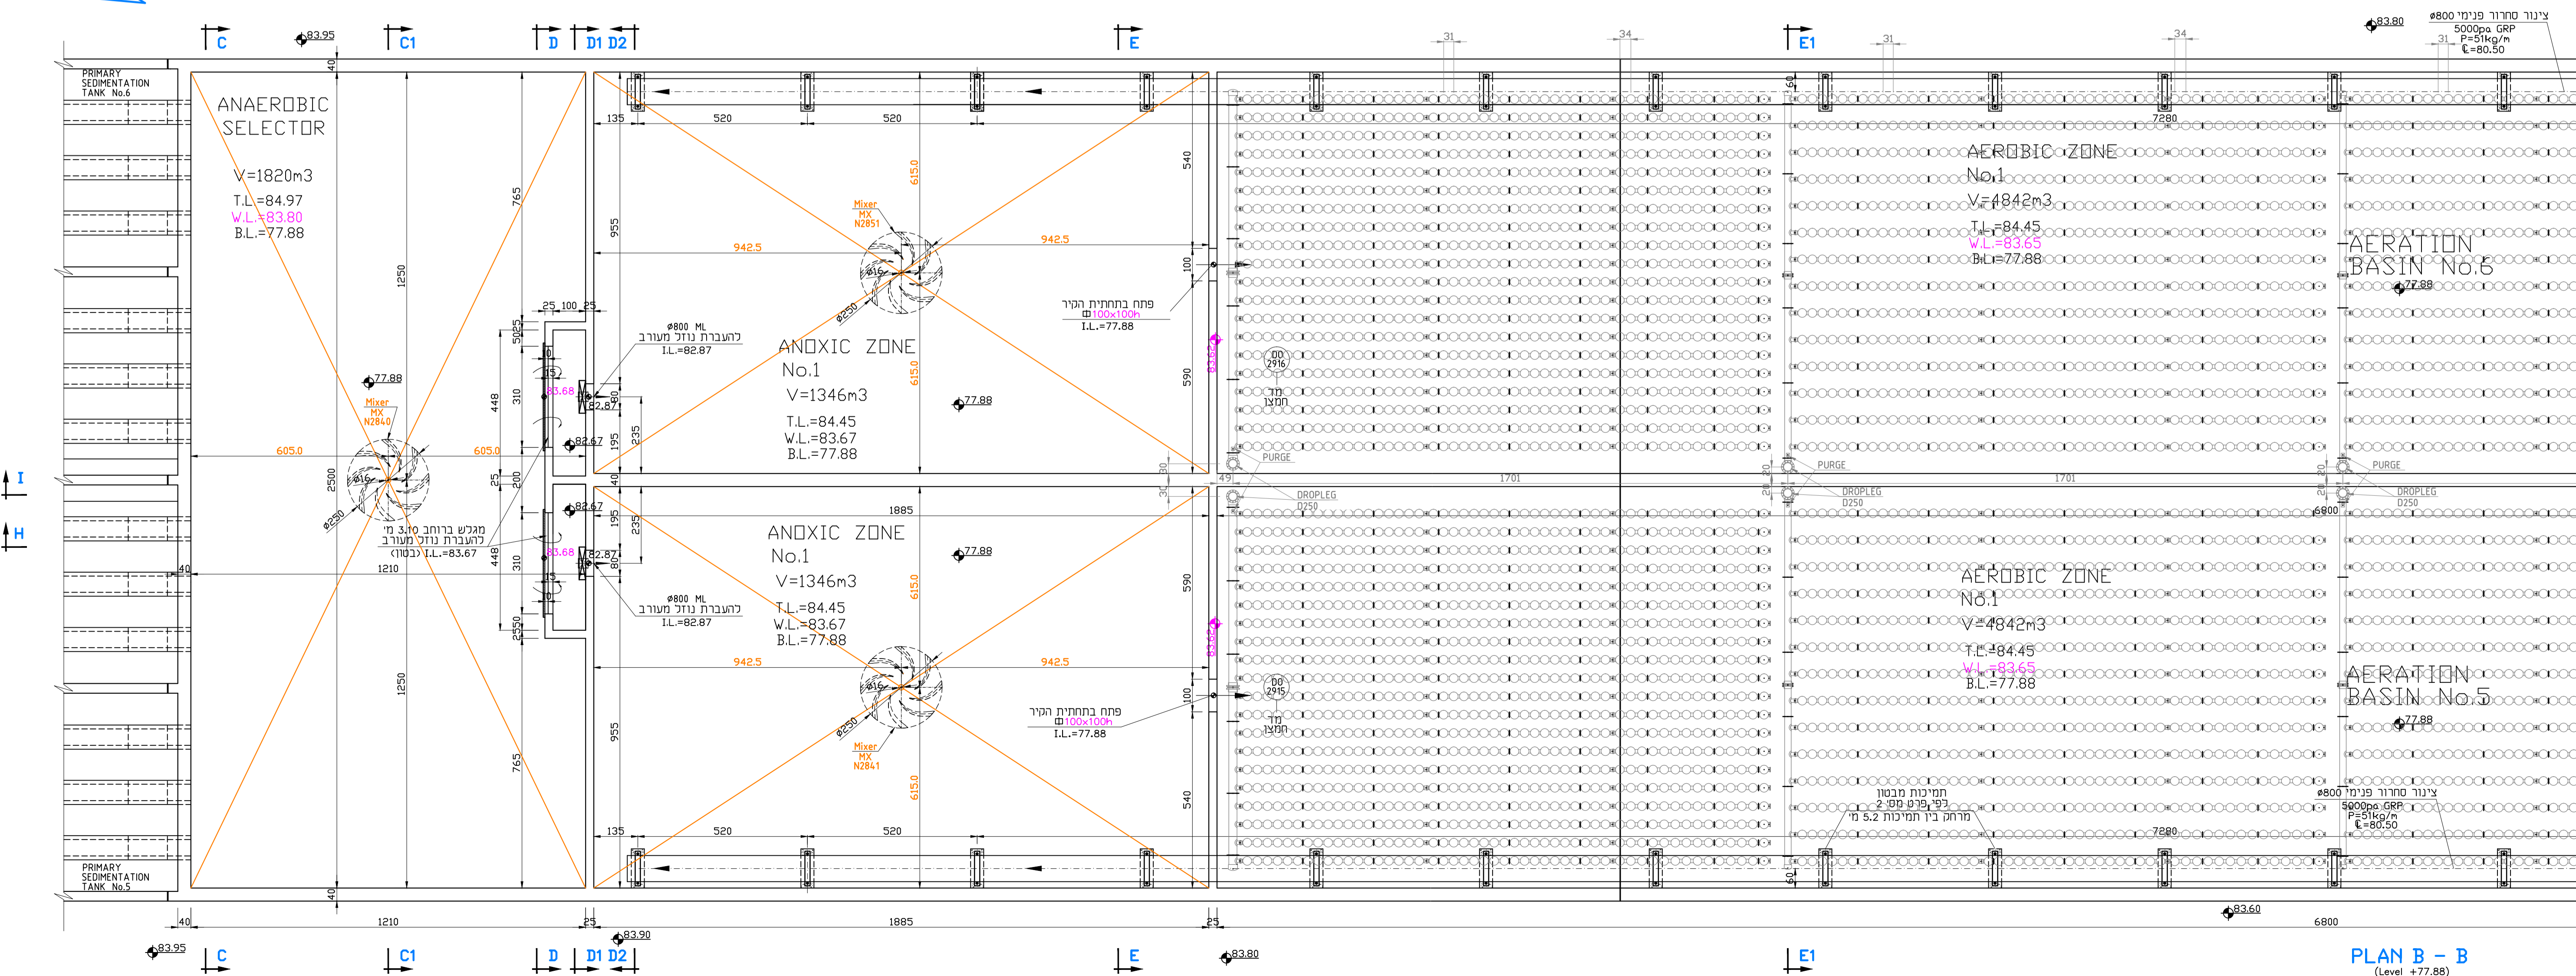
C 83.95 C1 D D1 D2 E E1 83.80
צינור סחרור פנימי ø800
5000pa GRP
P=51kg/m
℄=80.50

PRIMARY SEDIMENTATION TANK No.6

ANAEROBIC SELECTOR
V=1820m3
T.L.=84.97
W.L.=83.80
B.L.=77.88

Mixer MX N2840
77.88
605.0 605.0
ø16 ø250
2500 1250 765 40 1210
מגלש ברוחב 3.10 מ' להעברת נוזל מעורב (בטון) I.L.=83.67

25 100 25
ø800 ML להעברת נוזל מעורב I.L.=82.87
83.68 82.87 82.67
5025 448 310 195 235 40 15 80

ANOXIC ZONE No.1
V=1346m3
T.L.=84.45
W.L.=83.67
B.L.=77.88

Mixer MX N2851
942.5 942.5 615.0 955 135 520 520 540 590 100
פתח בתחתית הקיר 100x100h I.L.=77.88
77.88

ANOXIC ZONE No.1
V=1346m3
T.L.=84.45
W.L.=83.67
B.L.=77.88
1885
ø800 ML להעברת נוזל מעורב I.L.=82.87
Mixer MX N2841
פתח בתחתית הקיר 100x100h I.L.=77.88

DO 2916 מד חמצן
DO 2915 מד חמצן
PURGE DROPLEG D250
1701 49 30

AEROBIC ZONE No.1
V=4842m3
T.L.=84.45
W.L.=83.65
B.L.=77.88

AERATION BASIN No.6
77.88

AEROBIC ZONE No.1
V=4842m3
T.L.=84.45
W.L.=83.65
B.L.=77.88

AERATION BASIN No.5
77.88

31 34 31 34 7280 60 20 6800
תמיכות מבטון כפי פרט מס' 2
מרחק בין תמיכות 5.2 מ'
צינור סחרור פנימי ø800
5000pa GRP
P=51kg/m
℄=80.50

PRIMARY SEDIMENTATION TANK No.5

40 1210 25 1885 25 83.60 6800
83.95 83.90 83.80
C C1 D D1 D2 E E1
I H

PLAN B - B
(Level +77.88)